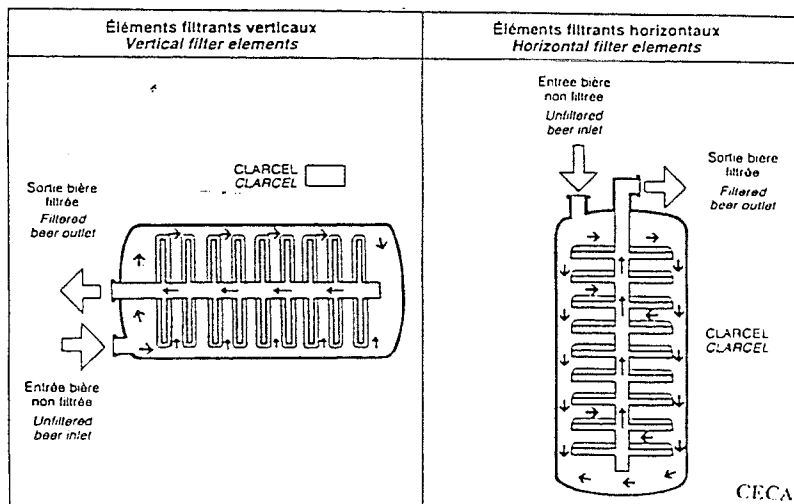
| Éléments filtrants verticaux *Vertical filter elements* | Éléments filtrants horizontaux *Horizontal filter elements* |
|---|---|
| CLARCEL *CLARCEL* Sortie bière filtrée *Filtered beer outlet* Entrée bière non filtrée *Unfiltered beer inlet* | Entree bière non filtree *Unfiltered beer inlet* Sortie biere filtrée *Filtered beer outlet* CLARCEL *CLARCEL* |

CECA